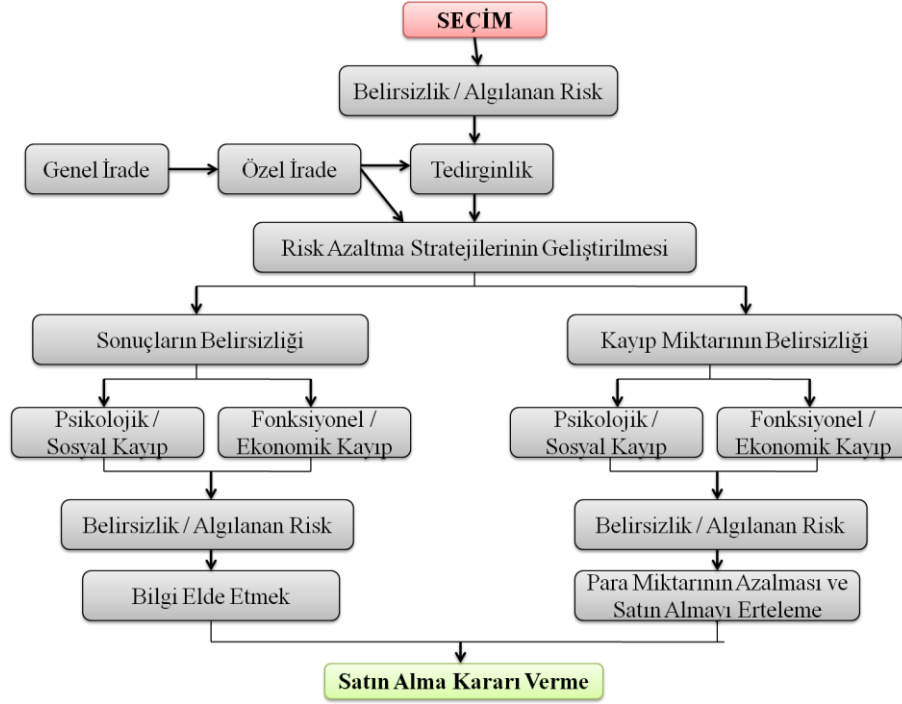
SEÇİM

Belirsizlik / Algılanan Risk

Genel İrade

Özel İrade

Tedirginlik

Risk Azaltma Stratejilerinin Geliştirilmesi

Sonuçların Belirsizliği

Psikolojik / Sosyal Kayıp

Fonksiyonel / Ekonomik Kayıp

Belirsizlik / Algılanan Risk

Bilgi Elde Etmek

Kayıp Miktarının Belirsizliği

Psikolojik / Sosyal Kayıp

Fonksiyonel / Ekonomik Kayıp

Belirsizlik / Algılanan Risk

Para Miktarının Azalması ve Satın Almayı Erteleme

Satın Alma Kararı Verme